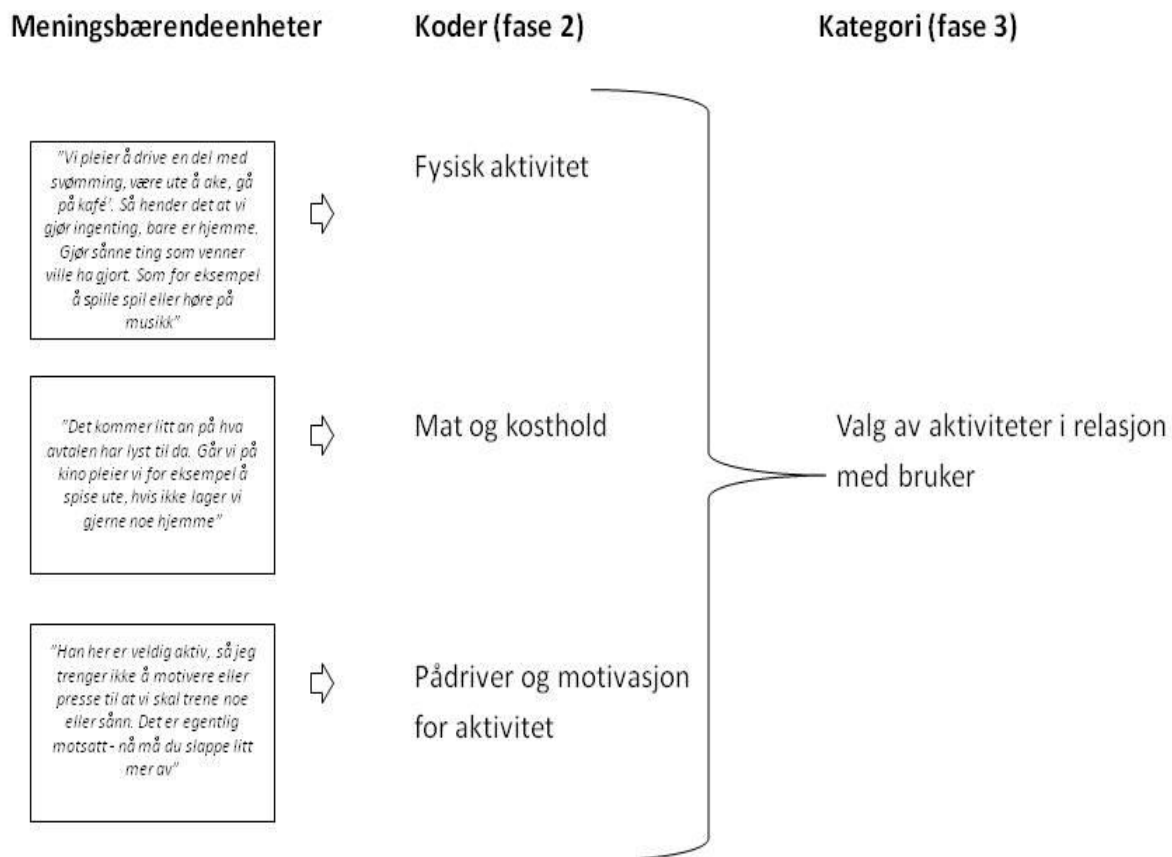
Meningsbærendeenheter

Koder (fase 2)

Kategori (fase 3)

"Vi pleier å drive en del med svømming, være ute å ake, gå på kafé'. Så hender det at vi gjør ingenting, bare er hjemme. Gjør sånne ting som venner ville ha gjort. Som for eksempel å spille spil eller høre på musikk"

Fysisk aktivitet

"Det kommer litt an på hva avtalen har lyst til da. Går vi på kino pleier vi for eksempel å spise ute, hvis ikke lager vi gjerne noe hjemme"

Mat og kosthold

"Han her er veldig aktiv, så jeg trenger ikke å motivere eller presse til at vi skal trene noe eller sånn. Det er egentlig motsatt - nå må du slappe litt mer av"

Pådriver og motivasjon for aktivitet

Valg av aktiviteter i relasjon med bruker